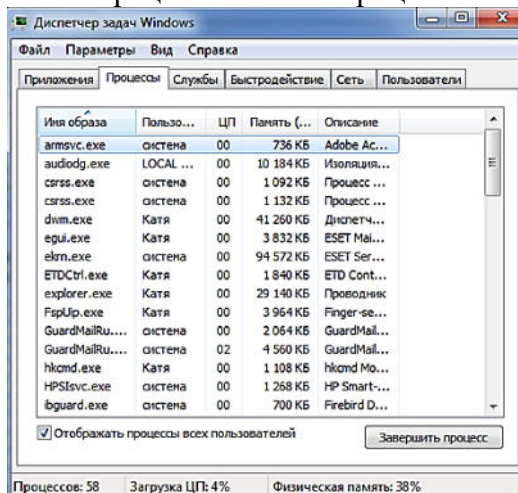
Диспетчер задач Windows

Файл Параметры Вид Справка

Приложения | Процессы | Службы | Быстродействие | Сеть | Пользователи

| Имя образа | Пользо... | ЦП | Память (... | Описание |
|---|---|---|---|---|
| armsvc.exe | система | 00 | 736 КБ | Adobe Ac... |
| audiodg.exe | LOCAL ... | 00 | 10 184 КБ | Изоляция... |
| csrss.exe | система | 00 | 1 092 КБ | Процесс ... |
| csrss.exe | система | 00 | 1 132 КБ | Процесс ... |
| dwm.exe | Катя | 00 | 41 260 КБ | Диспетч... |
| egui.exe | Катя | 00 | 3 832 КБ | ESET Mai... |
| ekrn.exe | система | 00 | 94 572 КБ | ESET Ser... |
| ETDCtrl.exe | Катя | 00 | 1 840 КБ | ETD Cont... |
| explorer.exe | Катя | 00 | 29 140 КБ | Проводник |
| FspUip.exe | Катя | 00 | 3 964 КБ | Finger-se... |
| GuardMailRu.... | система | 00 | 2 064 КБ | GuardMail... |
| GuardMailRu.... | система | 02 | 4 560 КБ | GuardMail... |
| hkcmd.exe | Катя | 00 | 1 108 КБ | hkcmd Mo... |
| HPSIsvc.exe | система | 00 | 1 268 КБ | HP Smart-... |
| ibguard.exe | система | 00 | 700 КБ | Firebird D... |

Отображать процессы всех пользователей

Завершить процесс

Процессов: 58 Загрузка ЦП: 4% Физическая память: 38%